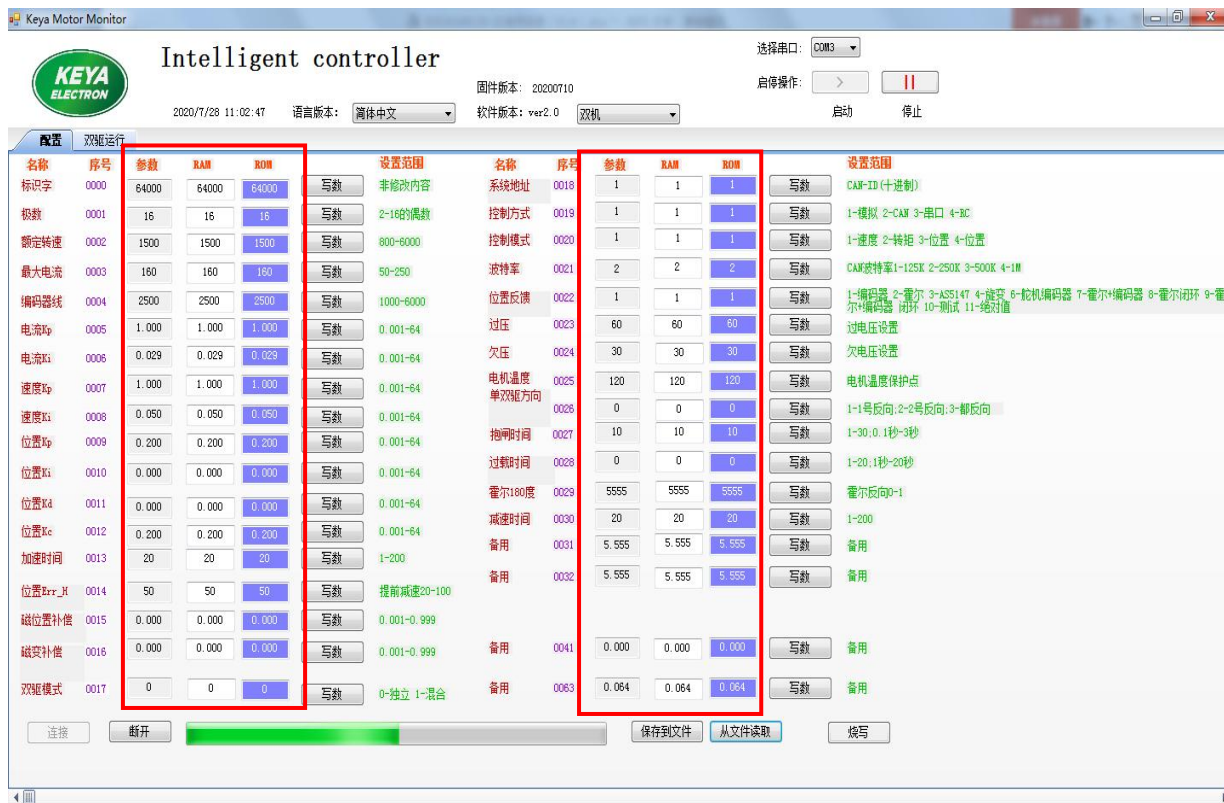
Keya Motor Monitor

KEYA ELECTRON

Intelligent controller

2020/7/28 11:02:47 语言版本: 简体中文

固件版本: 20200710
软件版本: ver2.0 双机

选择串口: COM3
启停操作: > ||
启动 停止

配置 双驱运行

| 名称 | 序号 | 参数 | RAM | ROM | | 设置范围 |
|---|---|---|---|---|---|---|
| 标识字 | 0000 | 64000 | 64000 | 64000 | 写数 | 非修改内容 |
| 极数 | 0001 | 16 | 16 | 16 | 写数 | 2-16的偶数 |
| 额定转速 | 0002 | 1500 | 1500 | 1500 | 写数 | 800-6000 |
| 最大电流 | 0003 | 160 | 160 | 160 | 写数 | 50-250 |
| 编码器线 | 0004 | 2500 | 2500 | 2500 | 写数 | 1000-6000 |
| 电流Kp | 0005 | 1.000 | 1.000 | 1.000 | 写数 | 0.001-64 |
| 电流Ki | 0006 | 0.029 | 0.029 | 0.029 | 写数 | 0.001-64 |
| 速度Kp | 0007 | 1.000 | 1.000 | 1.000 | 写数 | 0.001-64 |
| 速度Ki | 0008 | 0.050 | 0.050 | 0.050 | 写数 | 0.001-64 |
| 位置Kp | 0009 | 0.200 | 0.200 | 0.200 | 写数 | 0.001-64 |
| 位置Ki | 0010 | 0.000 | 0.000 | 0.000 | 写数 | 0.001-64 |
| 位置Kd | 0011 | 0.000 | 0.000 | 0.000 | 写数 | 0.001-64 |
| 位置Kc | 0012 | 0.200 | 0.200 | 0.200 | 写数 | 0.001-64 |
| 加速时间 | 0013 | 20 | 20 | 20 | 写数 | 1-200 |
| 位置Err_H | 0014 | 50 | 50 | 50 | 写数 | 提前减速20-100 |
| 磁位置补偿 | 0015 | 0.000 | 0.000 | 0.000 | 写数 | 0.001-0.999 |
| 磁变补偿 | 0016 | 0.000 | 0.000 | 0.000 | 写数 | 0.001-0.999 |
| 双驱模式 | 0017 | 0 | 0 | 0 | 写数 | 0-独立 1-混合 |

| 名称 | 序号 | 参数 | RAM | ROM | | 设置范围 |
|---|---|---|---|---|---|---|
| 系统地址 | 0018 | 1 | 1 | 1 | 写数 | CAN-ID(十进制) |
| 控制方式 | 0019 | 1 | 1 | 1 | 写数 | 1-模拟 2-CAN 3-串口 4-RC |
| 控制模式 | 0020 | 1 | 1 | 1 | 写数 | 1-速度 2-转矩 3-位置 4-位置 |
| 波特率 | 0021 | 2 | 2 | 2 | 写数 | CAN波特率1-125K 2-250K 3-500K 4-1M |
| 位置反馈 | 0022 | 1 | 1 | 1 | 写数 | 1-编码器 2-霍尔 3-AS5147 4-旋变 6-舵机编码器 7-霍尔+编码器 8-霍尔闭环 9-霍尔+编码器 闭环 10-测试 11-绝对值 |
| 过压 | 0023 | 60 | 60 | 60 | 写数 | 过电压设置 |
| 欠压 | 0024 | 30 | 30 | 30 | 写数 | 欠电压设置 |
| 电机温度 | 0025 | 120 | 120 | 120 | 写数 | 电机温度保护点 |
| 单双驱方向 | 0026 | 0 | 0 | 0 | 写数 | 1-1号反向;2-2号反向;3-都反向 |
| 抱闸时间 | 0027 | 10 | 10 | 10 | 写数 | 1-30;0.1秒-3秒 |
| 过载时间 | 0028 | 0 | 0 | 0 | 写数 | 1-20;1秒-20秒 |
| 霍尔180度 | 0029 | 5555 | 5555 | 5555 | 写数 | 霍尔反向0-1 |
| 减速时间 | 0030 | 20 | 20 | 20 | 写数 | 1-200 |
| 备用 | 0031 | 5.555 | 5.555 | 5.555 | 写数 | 备用 |
| 备用 | 0032 | 5.555 | 5.555 | 5.555 | 写数 | 备用 |
| 备用 | 0041 | 0.000 | 0.000 | 0.000 | 写数 | 备用 |
| 备用 | 0063 | 0.064 | 0.064 | 0.064 | 写数 | 备用 |

连接 断开 保存到文件 从文件读取 烧写